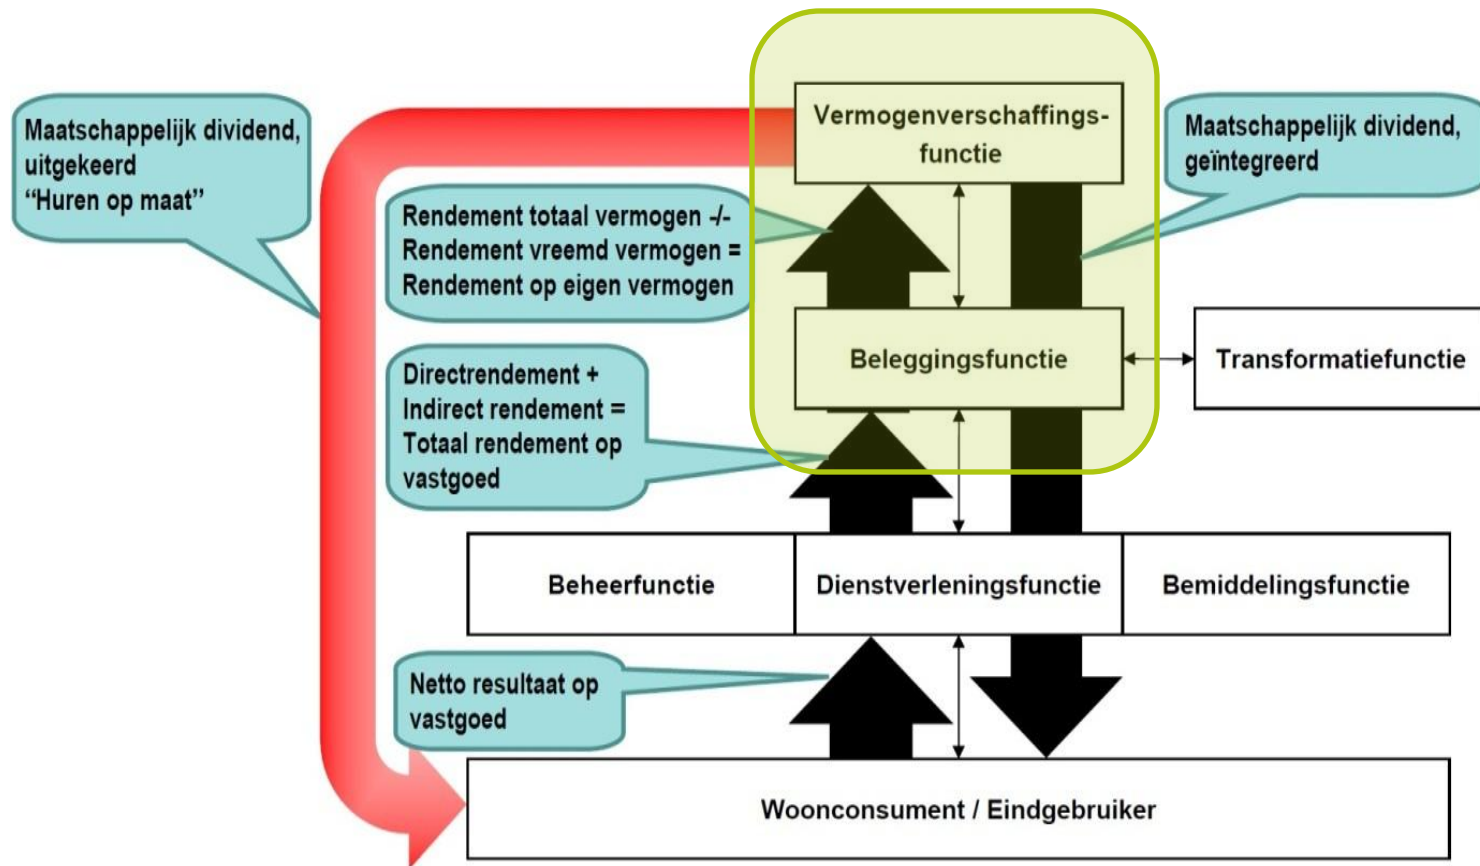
Maatschappelijk dividend, uitgekeerd
“Huren op maat”

Vermogenverschaffingsfunctie

Maatschappelijk dividend, geïntegreerd

Rendement totaal vermogen -/-
Rendement vreemd vermogen =
Rendement op eigen vermogen

Beleggingsfunctie

Transformatiefunctie

Directrendement +
Indirect rendement =
Totaal rendement op vastgoed

Beheerfunctie

Dienstverleningsfunctie

Bemiddelingsfunctie

Netto resultaat op vastgoed

Woonconsument / Eindgebruiker